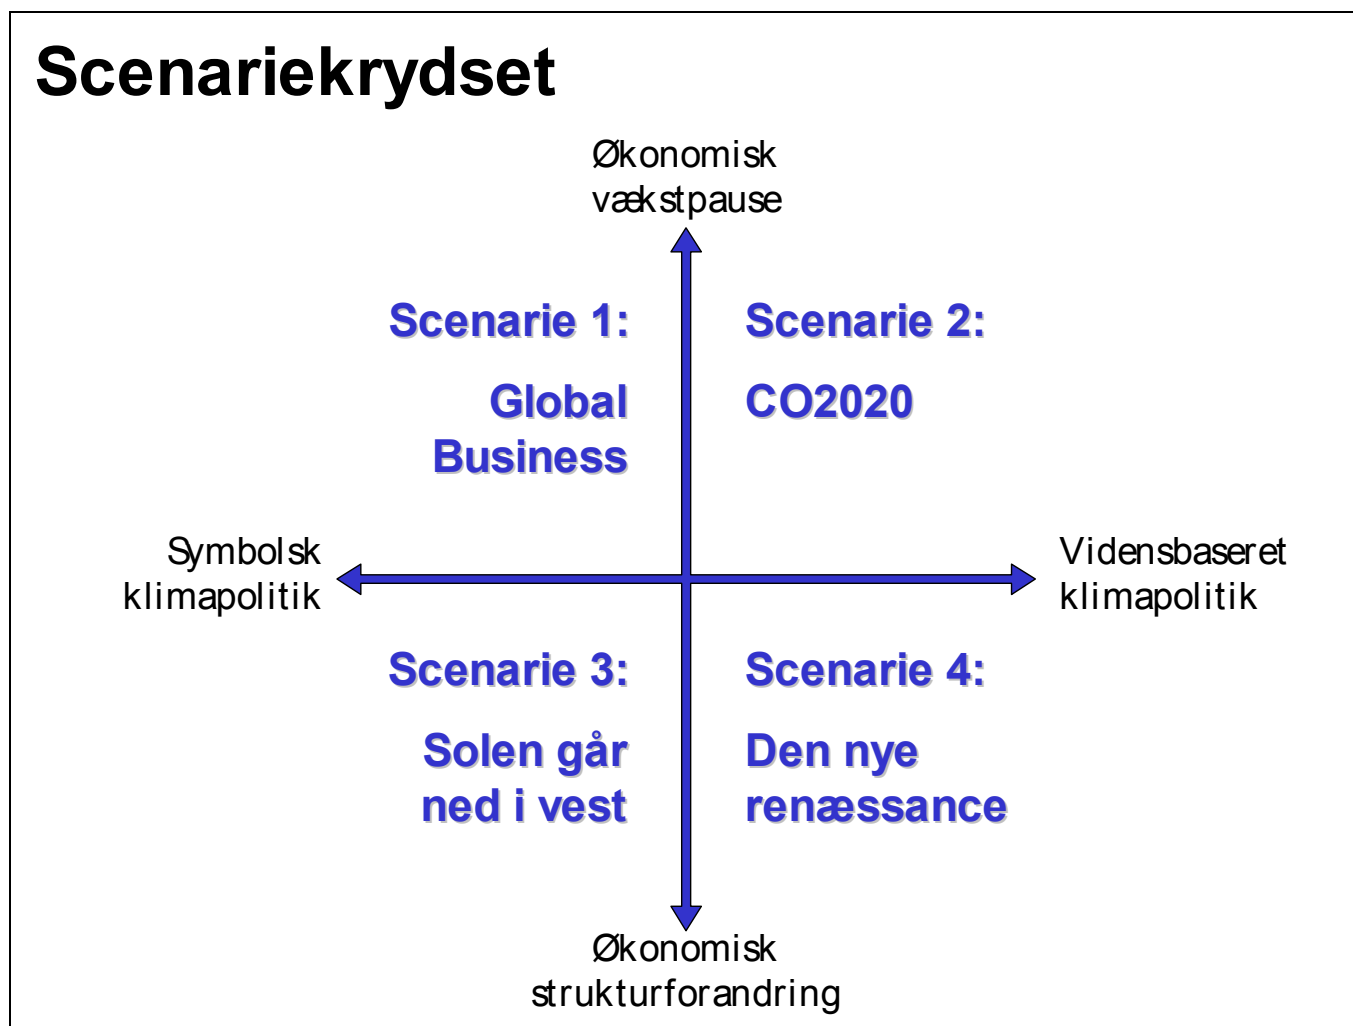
Scenariekrydset

Økonomisk vækstpause

Scenarie 1:

Global Business

Scenarie 2:

CO2020

Symbolsk klimapolitik

Vidensbaseret klimapolitik

Scenarie 3:

Solen går ned i vest

Scenarie 4:

Den nye renæssance

Økonomisk strukturforandring